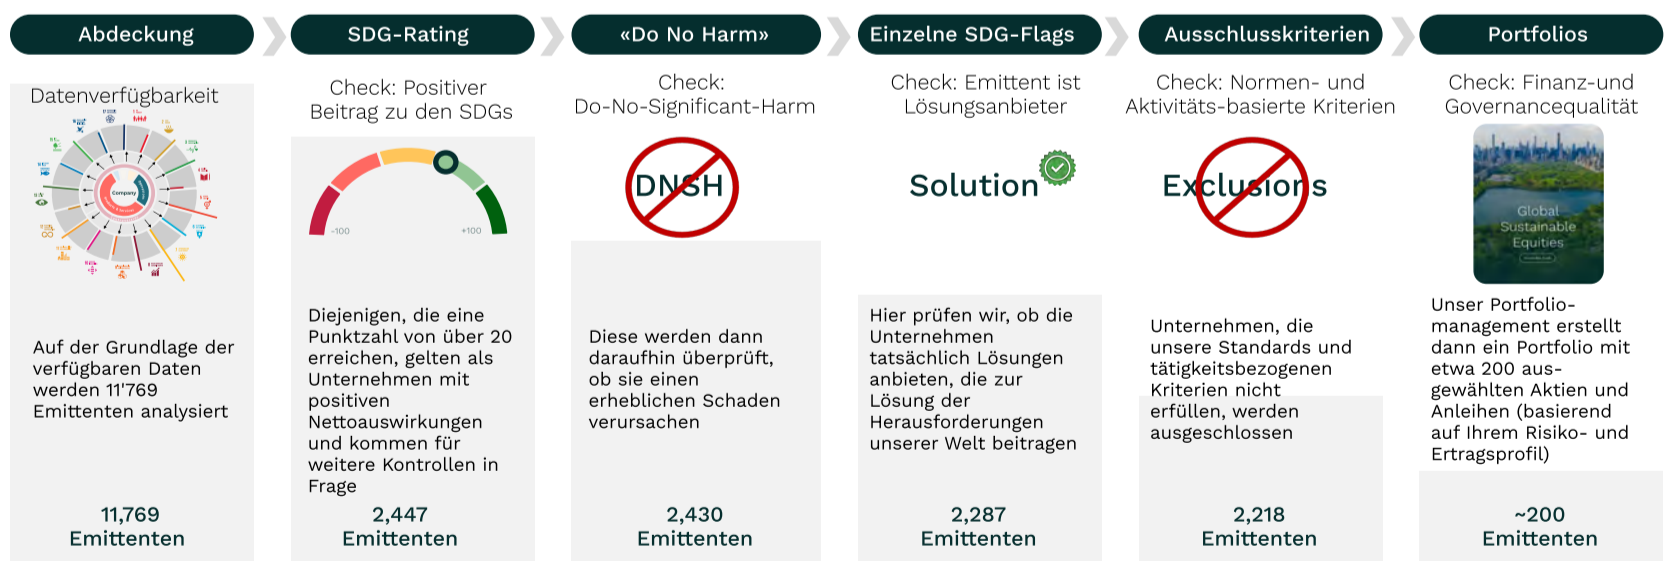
Abdeckung

Datenverfügbarkeit

Company

Auf der Grundlage der verfügbaren Daten werden 11'769 Emittenten analysiert

11,769
Emittenten

SDG-Rating

Check: Positiver Beitrag zu den SDGs

-100 +100

Diejenigen, die eine Punktzahl von über 20 erreichen, gelten als Unternehmen mit positiven Nettoauswirkungen und kommen für weitere Kontrollen in Frage

2,447
Emittenten

«Do No Harm»

Check: Do-No-Significant-Harm

DNSH

Diese werden dann daraufhin überprüft, ob sie einen erheblichen Schaden verursachen

2,430
Emittenten

Einzelne SDG-Flags

Check: Emittent ist Lösungsanbieter

Solution

Hier prüfen wir, ob die Unternehmen tatsächlich Lösungen anbieten, die zur Lösung der Herausforderungen unserer Welt beitragen

2,287
Emittenten

Ausschlusskriterien

Check: Normen- und Aktivitäts-basierte Kriterien

Exclusions

Unternehmen, die unsere Standards und tätigkeitsbezogenen Kriterien nicht erfüllen, werden ausgeschlossen

2,218
Emittenten

Portfolios

Check: Finanz-und Governancequalität

Global Sustainable Equities

Unser Portfoliomanagement erstellt dann ein Portfolio mit etwa 200 ausgewählten Aktien und Anleihen (basierend auf Ihrem Risiko- und Ertragsprofil)

~200
Emittenten